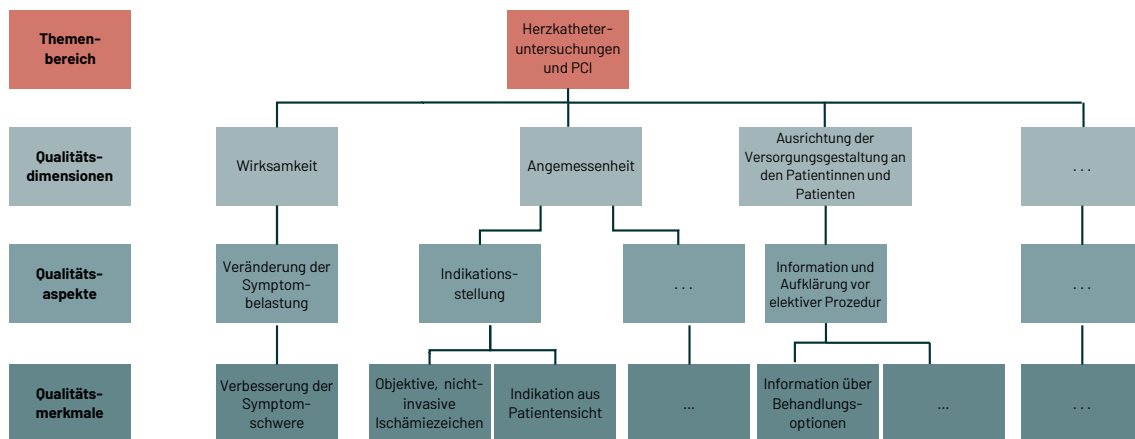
Themenbereich

Herzkatheteruntersuchungen und PCI

Qualitätsdimensionen

Wirksamkeit

Angemessenheit

Ausrichtung der Versorgungsgestaltung an den Patientinnen und Patienten

...

Qualitätsaspekte

Veränderung der Symptombelastung

Indikationsstellung

...

Information und Aufklärung vor elektiver Prozedur

...

Qualitätsmerkmale

Verbesserung der Symptomschwere

Objektive, nicht-invasive Ischämiezeichen

Indikation aus Patientensicht

...

Information über Behandlungsoptionen

...

...